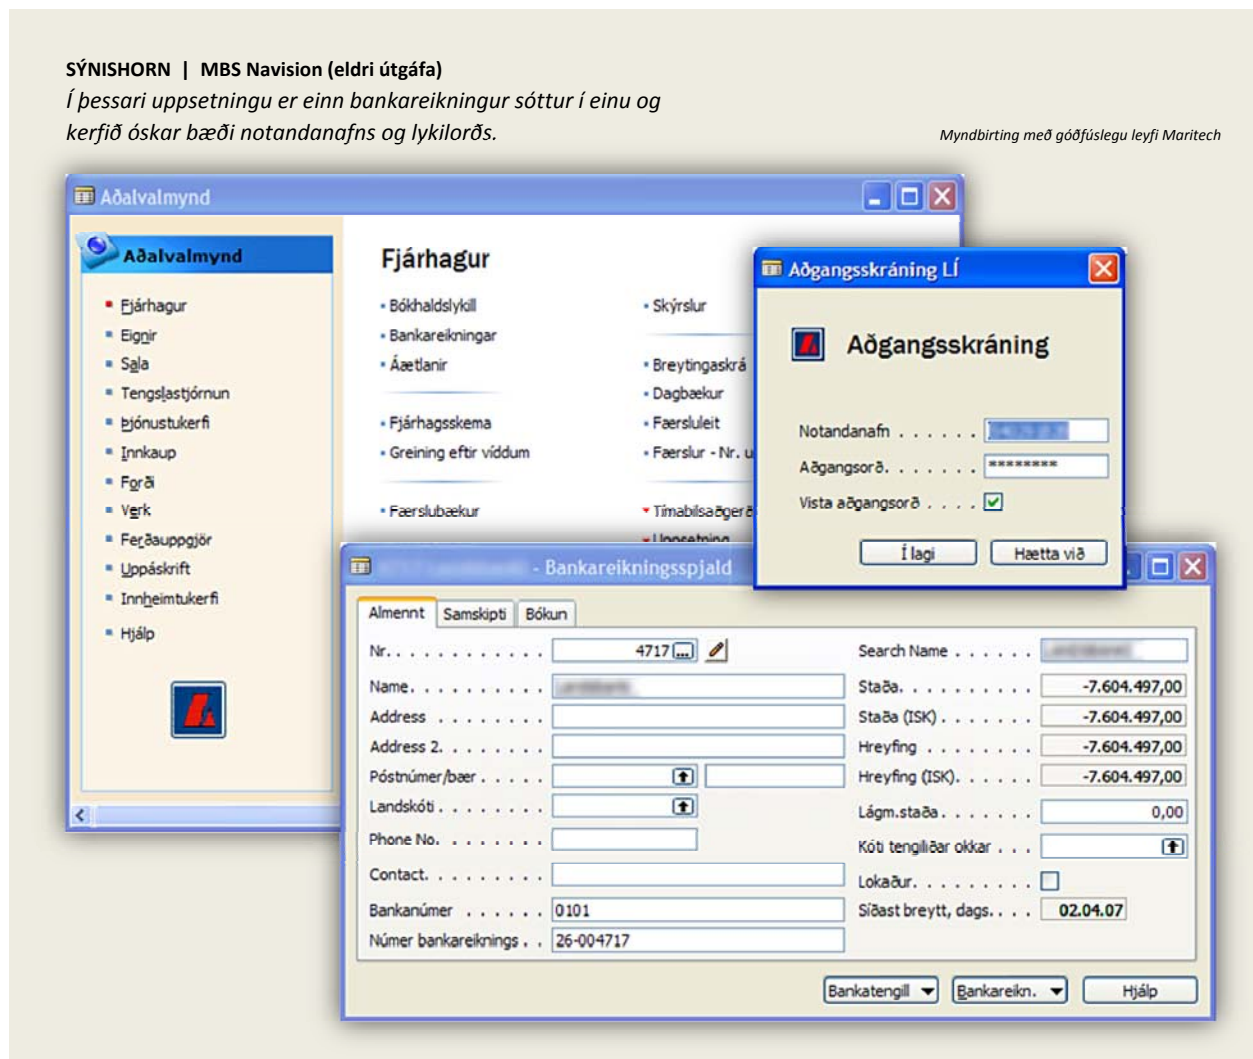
SÝNISHORN | MBS Navision (eldri útgáfa)
Í þessari uppsetningu er einn bankareikningur sóttur í einu og kerfið óskar bæði notandanafns og lykilorðs.

Myndbirting með góðfúslegu leyfi Maritech

Aðalvalmynd

Aðalvalmynd

- Fjárhagur
- Eignir
- Sala
- Tengslastjórnun
- Þjónustukerfi
- Innkaup
- Forði
- Verk
- Ferðauppgjör
- Uppáskrift
- Innheimtukerfi
- Hjálp

Fjárhagur

- Bókhaldslykill
- Bankareikningar
- Áætlanir
- Fjárhagsskema
- Greining eftir víddum
- Færslubækur

- Skýrslur
- Breytingaskrá
- Dagbækur
- Færsluleit
- Færslur - Nr. u
- Tímabilsaðgerð
- Uppsetning

Aðgangsskráning LÍ

Aðgangsskráning

Notandanafn . . . . . . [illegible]
Aðgangsorð. . . . . . . ********
Vista aðgangsorð . . . . ☑

Í lagi   Hætta við

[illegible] - Bankareikningsspjald

Almennt | Samskipti | Bókun

| | | | |
|---|---|---|---|
| Nr. | 4717 | Search Name | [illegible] |
| Name. | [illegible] | Staða. | -7.604.497,00 |
| Address | | Staða (ISK) | -7.604.497,00 |
| Address 2. | | Hreyfing | -7.604.497,00 |
| Póstnúmer/bær | | Hreyfing (ISK). | -7.604.497,00 |
| Landskóti | | Lágm.staða | 0,00 |
| Phone No. | | Kóti tengliðar okkar | |
| Contact. | | Lokaður. | ☐ |
| Bankanúmer | 0101 | Síðast breytt, dags. | 02.04.07 |
| Númer bankareiknings | 26-004717 | | |

Bankatengill ▾   Bankareikn. ▾   Hjálp